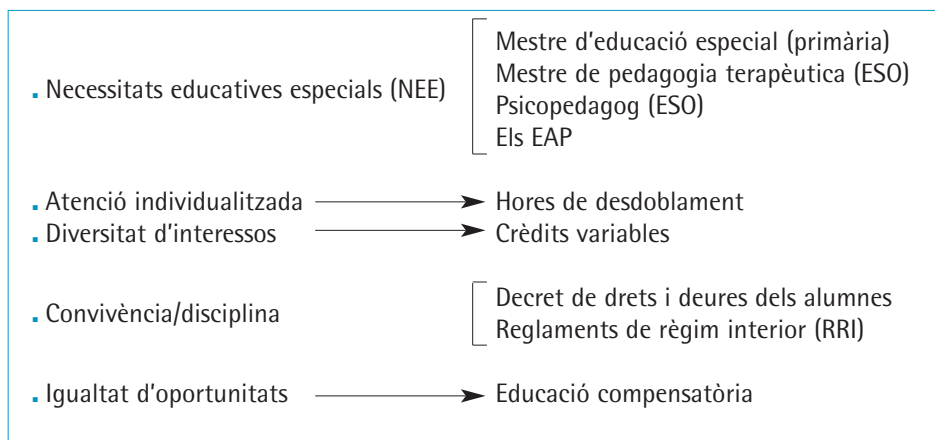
. Necessitats educatives especials (NEE)

Mestre d'educació especial (primària)
Mestre de pedagogia terapèutica (ESO)
Psicopedagog (ESO)
Els EAP

. Atenció individualitzada → Hores de desdoblament
. Diversitat d'interessos → Crèdits variables

. Convivència/disciplina

Decret de drets i deures dels alumnes
Reglaments de règim interior (RRI)

. Igualtat d'oportunitats → Educació compensatòria